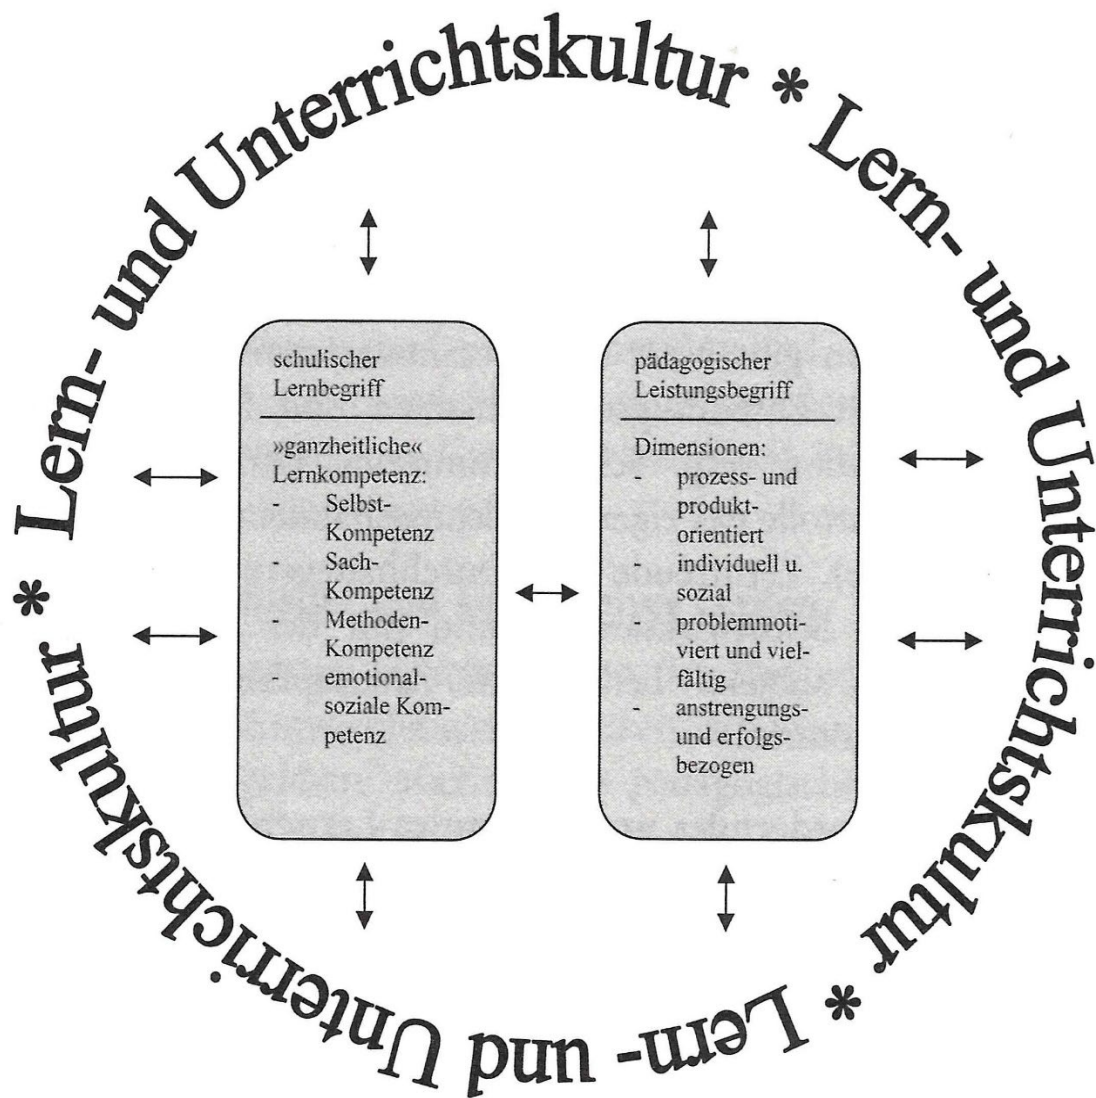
Lern- und Unterrichtskultur * Lern- und Unterrichtskultur * Lern- und Unterrichtskultur *

schulischer Lernbegriff

»ganzheitliche« Lernkompetenz:
- Selbst-Kompetenz
- Sach-Kompetenz
- Methoden-Kompetenz
- emotional-soziale Kompetenz

pädagogischer Leistungsbegriff

Dimensionen:
- prozess- und produktorientiert
- individuell u. sozial
- problemmotiviert und vielfältig
- anstrengungs- und erfolgsbezogen